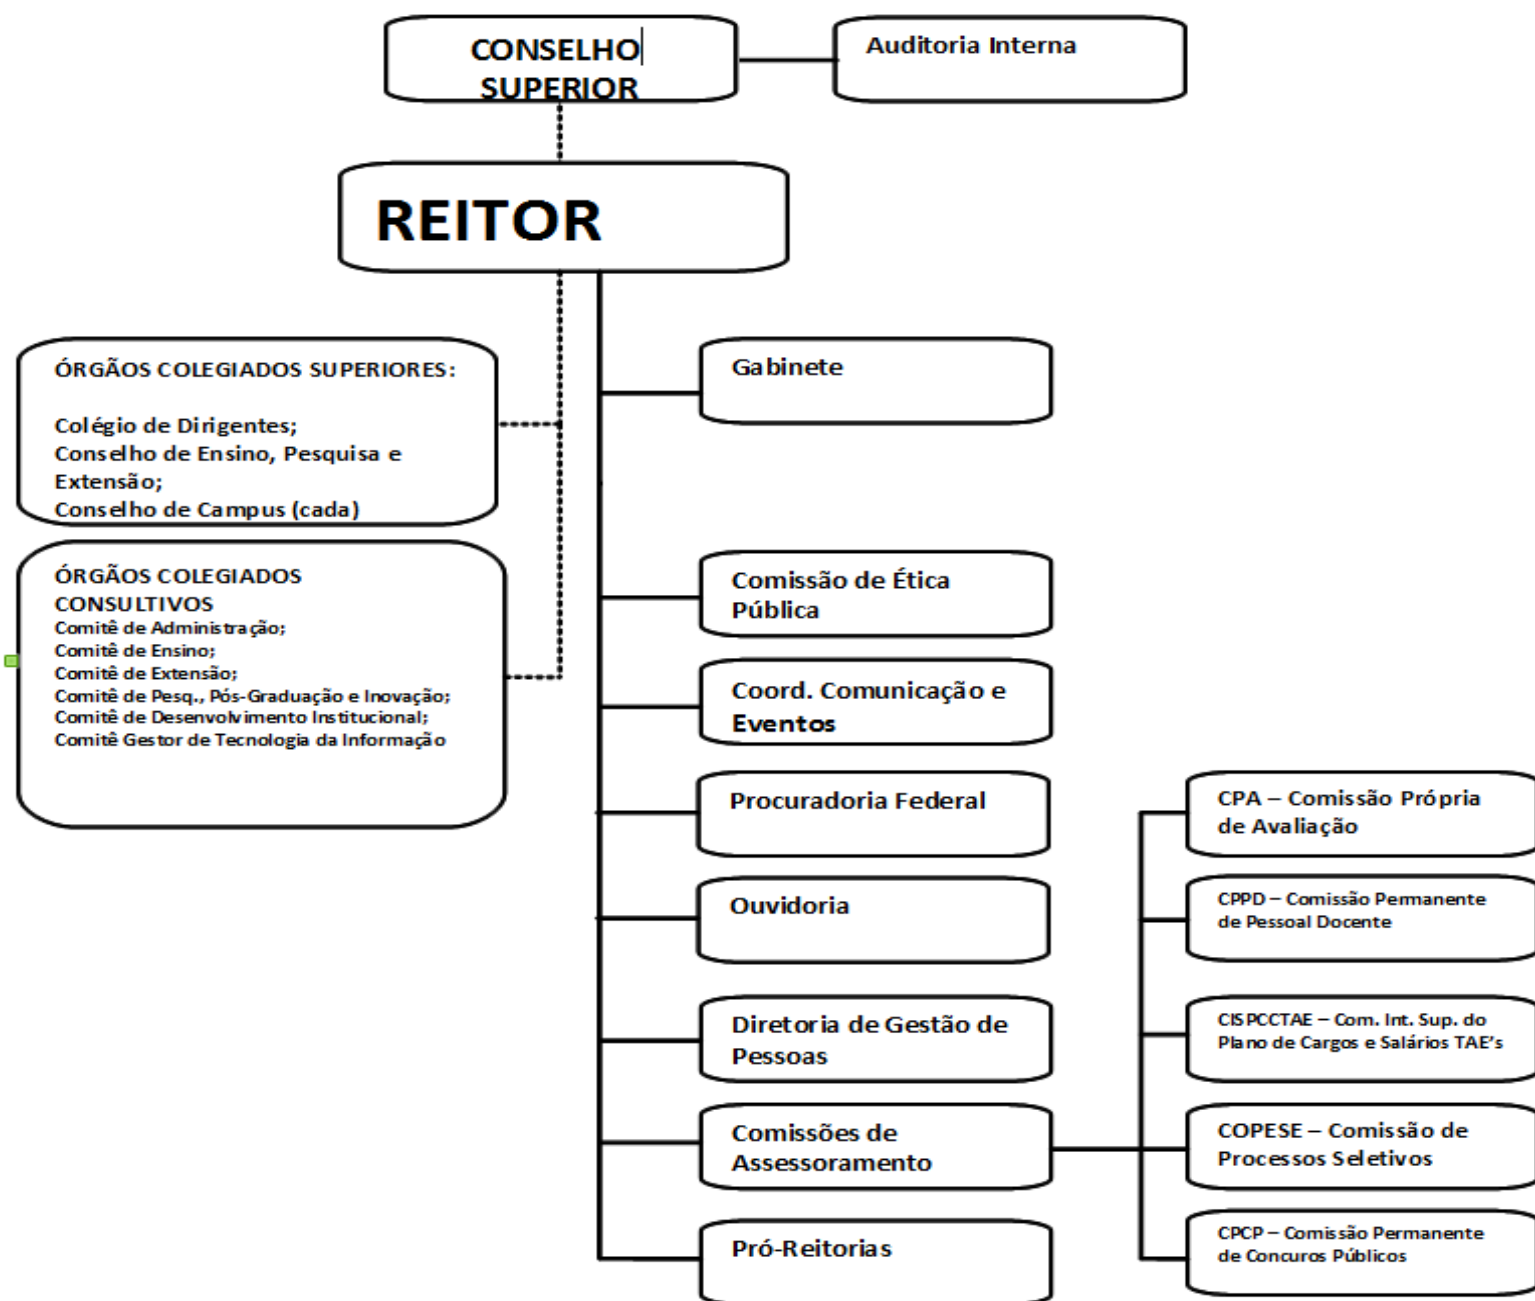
CONSELHO SUPERIOR

Auditoria Interna

REITOR

ÓRGÃOS COLEGIADOS SUPERIORES:

Colégio de Dirigentes;
Conselho de Ensino, Pesquisa e Extensão;
Conselho de Campus (cada)

ÓRGÃOS COLEGIADOS CONSULTIVOS
Comitê de Administração;
Comitê de Ensino;
Comitê de Extensão;
Comitê de Pesq., Pós-Graduação e Inovação;
Comitê de Desenvolvimento Institucional;
Comitê Gestor de Tecnologia da Informação

Gabinete

Comissão de Ética Pública

Coord. Comunicação e Eventos

Procuradoria Federal

Ouvidoria

Diretoria de Gestão de Pessoas

Comissões de Assessoramento

Pró-Reitorias

CPA – Comissão Própria de Avaliação

CPPD – Comissão Permanente de Pessoal Docente

CISPCCTAE – Com. Int. Sup. do Plano de Cargos e Salários TAE's

COPESE – Comissão de Processos Seletivos

CPCP – Comissão Permanente de Concuros Públicos